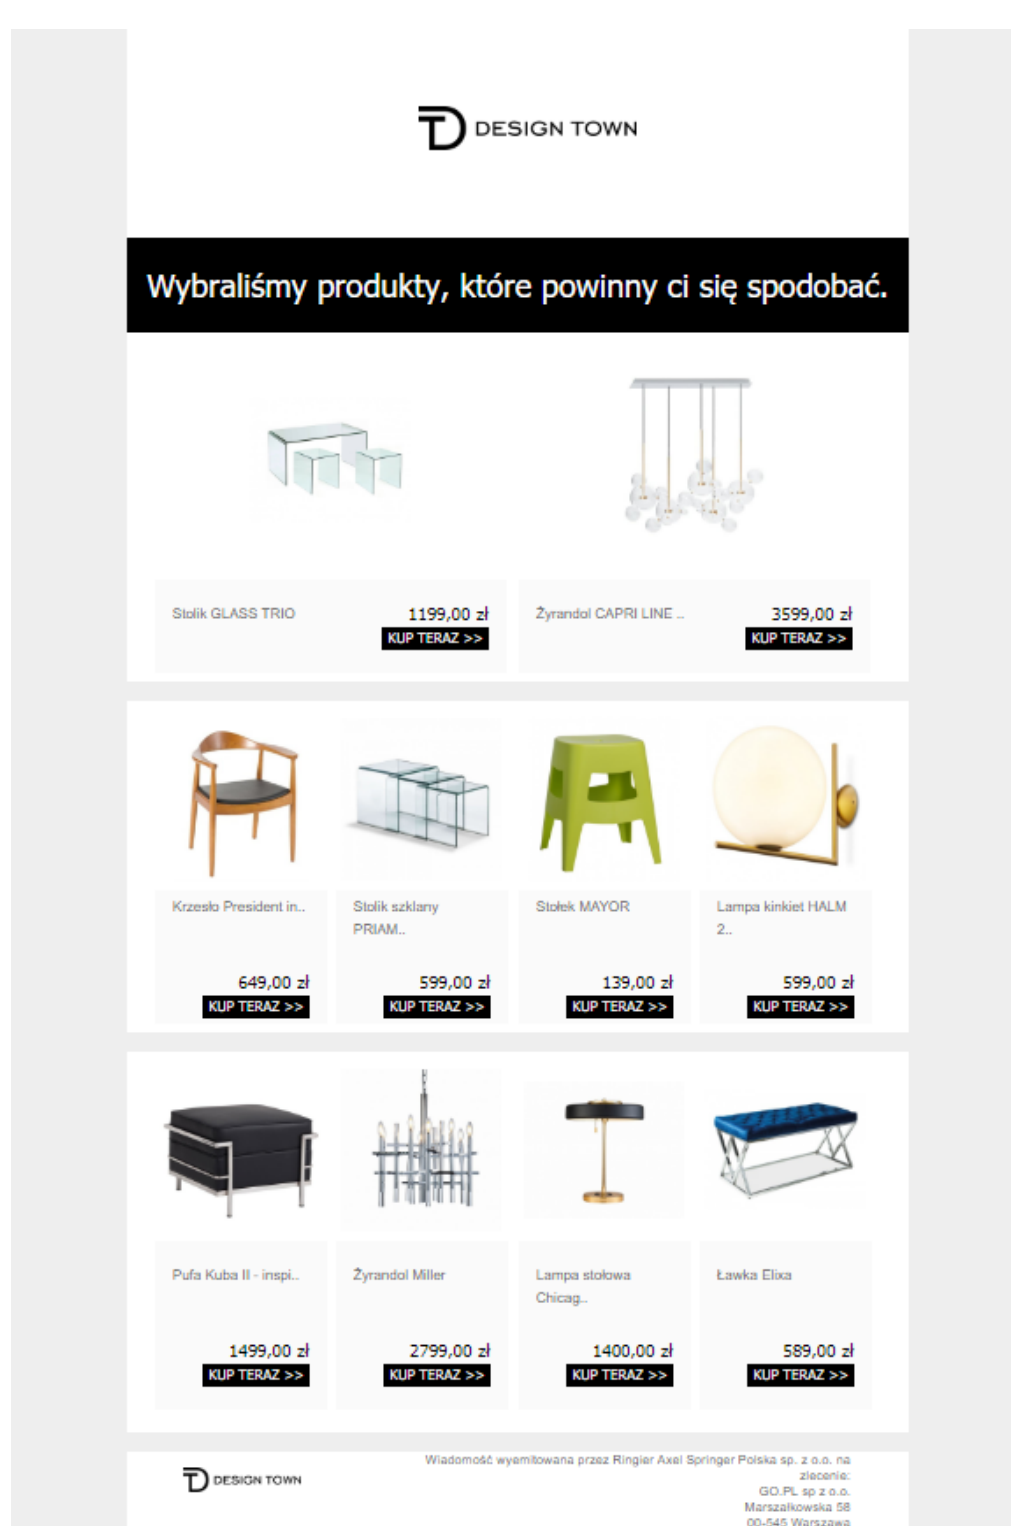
DESIGN TOWN

Wybraliśmy produkty, które powinny ci się spodobać.

Stolik GLASS TRIO
1199,00 zł
KUP TERAZ >>

Żyrandol CAPRI LINE ...
3599,00 zł
KUP TERAZ >>

Krzesło President in..
649,00 zł
KUP TERAZ >>

Stolik szklany PRIAM..
599,00 zł
KUP TERAZ >>

Stołek MAYOR
139,00 zł
KUP TERAZ >>

Lampa kinkiet HALM 2..
599,00 zł
KUP TERAZ >>

Pufa Kuba II - inspi..
1499,00 zł
KUP TERAZ >>

Żyrandol Miller
2799,00 zł
KUP TERAZ >>

Lampa stołowa Chicag..
1400,00 zł
KUP TERAZ >>

Ławka Elixa
589,00 zł
KUP TERAZ >>

DESIGN TOWN

Wiadomość wyemitowana przez Ringier Axel Springer Polska sp. z o.o. na zlecenie:
GO.PL sp z o.o.
Marszałkowska 58
00-545 Warszawa